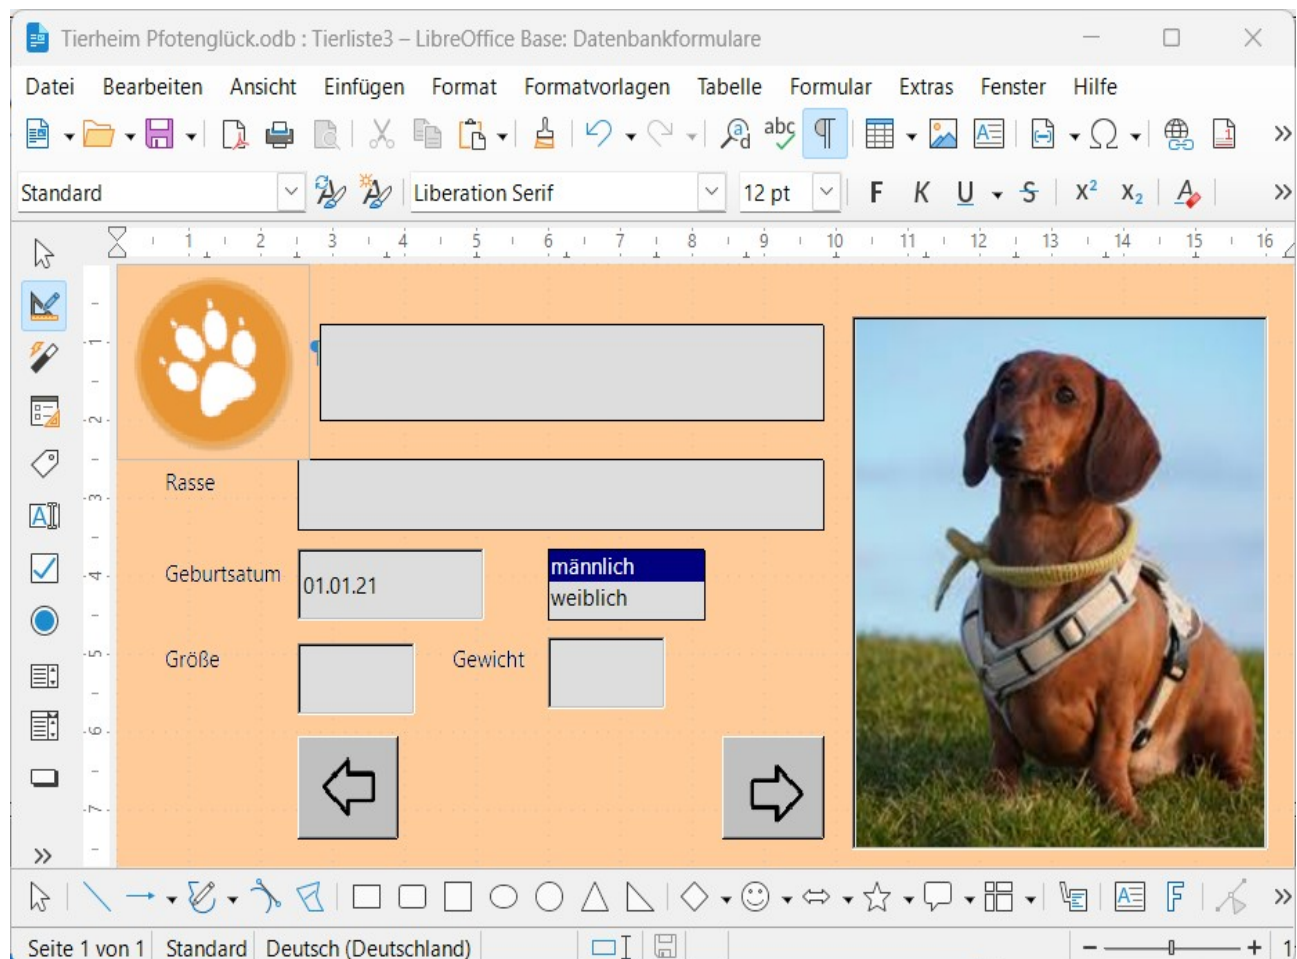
Tierheim Pfotenglück.odb : Tierliste3 – LibreOffice Base: Datenbankformulare

Datei Bearbeiten Ansicht Einfügen Format Formatvorlagen Tabelle Formular Extras Fenster Hilfe

Standard

Liberation Serif

12 pt

F K U S $X^2$ $X_2$

1 2 3 4 5 6 7 8 9 10 11 12 13 14 15 16

Rasse

Geburtsatum 01.01.21

männlich
weiblich

Größe

Gewicht

Seite 1 von 1 Standard Deutsch (Deutschland)